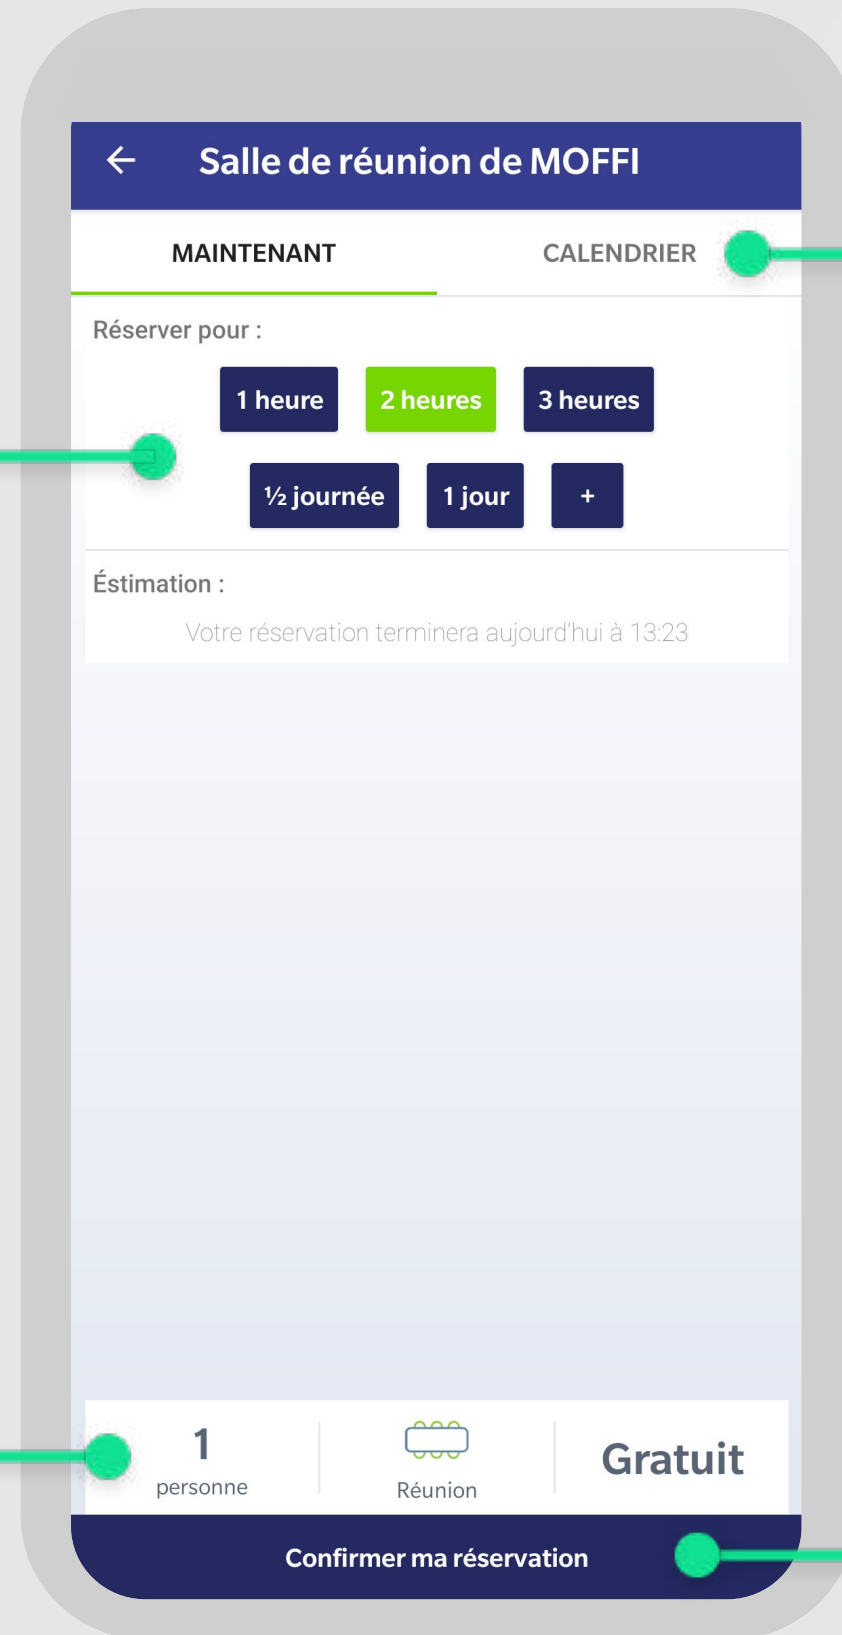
Salle de réunion de MOFFI

MAINTENANT

CALENDRIER

Réserver pour :

1 heure

2 heures

3 heures

½ journée

1 jour

+

Éstimation :

Votre réservation terminera aujourd'hui à 13:23

1
personne

Réunion

Gratuit

Confirmer ma réservation